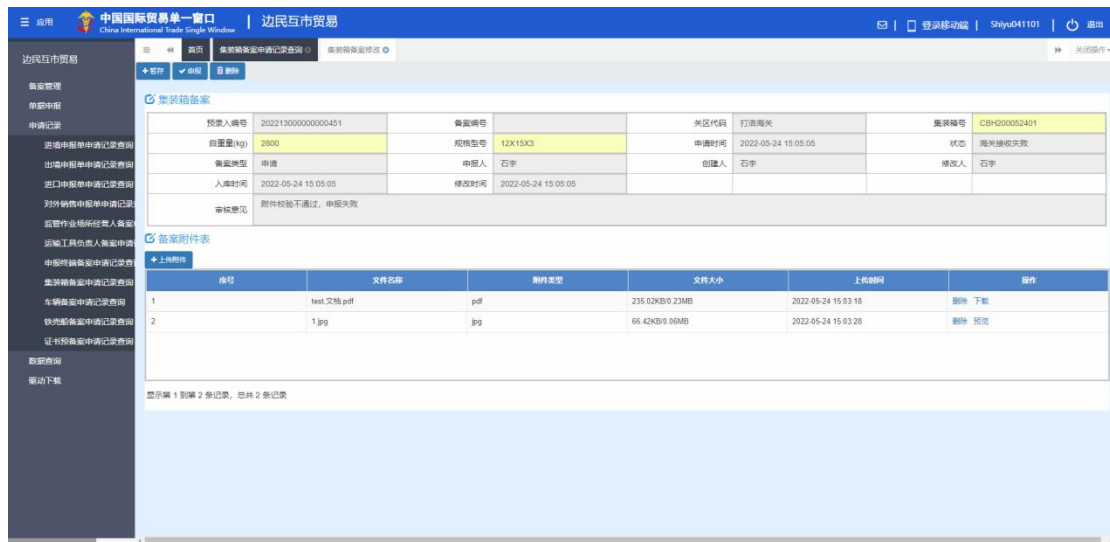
☰ 应用 中国国际贸易单一窗口 China International Trade Single Window | 边民互市贸易

登录移动端 | Shiyu041101 | 退出

边民互市贸易

备案管理
单据申报
申请记录
进境申报单申请记录查询
出境申报单申请记录查询
进口申报单申请记录查询
对外销售申报单申请记录
监管作业场所经营人备案
运输工具负责人备案申请
申报终端备案申请记录查
集装箱备案申请记录查询
车辆备案申请记录查询
铁壳船备案申请记录查询
证书预备案申请记录查询
数据查询
驱动下载

首页 集装箱备案申请记录查询 集装箱备案修改

关闭操作

+暂存 ✓申报 删除

集装箱备案

| 预录入编号 | 202213000000000451 | 备案编号 | | 关区代码 | 打洛海关 | 集装箱号 | CBH200052401 |
|---|---|---|---|---|---|---|---|
| 自重量(kg) | 2800 | 规格型号 | 12X15X3 | 申请时间 | 2022-05-24 15:05:05 | 状态 | 海关接收失败 |
| 备案类型 | 申请 | 申报人 | 石宇 | 创建人 | 石宇 | 修改人 | 石宇 |
| 入库时间 | 2022-05-24 15:05:05 | 修改时间 | 2022-05-24 15:05:05 | | | | |
| 审核意见 | 附件校验不通过，申报失败 | | | | | | |

备案附件表

+上传附件

| 序号 | 文件名称 | 附件类型 | 文件大小 | 上传时间 | 操作 |
|---|---|---|---|---|---|
| 1 | test.文档.pdf | pdf | 235.02KB/0.23MB | 2022-05-24 15:03:18 | 删除 下载 |
| 2 | 1.jpg | jpg | 66.42KB/0.06MB | 2022-05-24 15:03:28 | 删除 预览 |

显示第 1 到第 2 条记录，总共 2 条记录